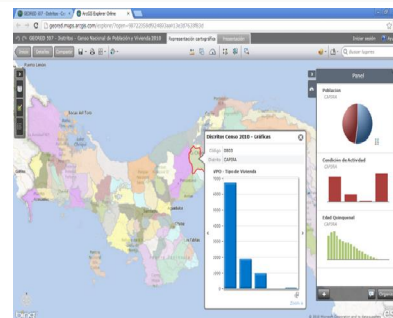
GEORED 307 - Distritos · ArcGIS Explorer Online

geored.maps.arcgis.com/explorer/?open=

GEORED 307 - Distritos - Censo Nacional de Población y Vivienda 2010

Representación cartográfica

Presentación

Iniciar sesión

Buscar lugares

Panel

Población

CAPIRA

Condición de Actividad

CAPIRA

Edad Quinquenal

CAPIRA

Distritos Censo 2010 - Gráficas

Código 0803

Distrito CAPIRA

APO - Tipo de Vivienda

Puerto Limón